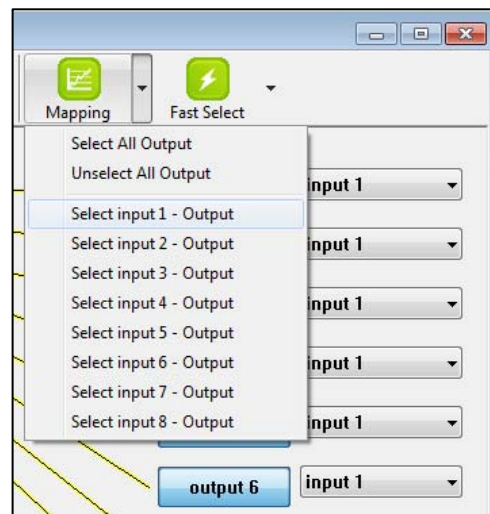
Mapping

Fast Select

Select All Output

Unselect All Output

Select input 1 - Output

Select input 2 - Output

Select input 3 - Output

Select input 4 - Output

Select input 5 - Output

Select input 6 - Output

Select input 7 - Output

Select input 8 - Output

input 1

input 1

input 1

input 1

input 1

output 6

input 1